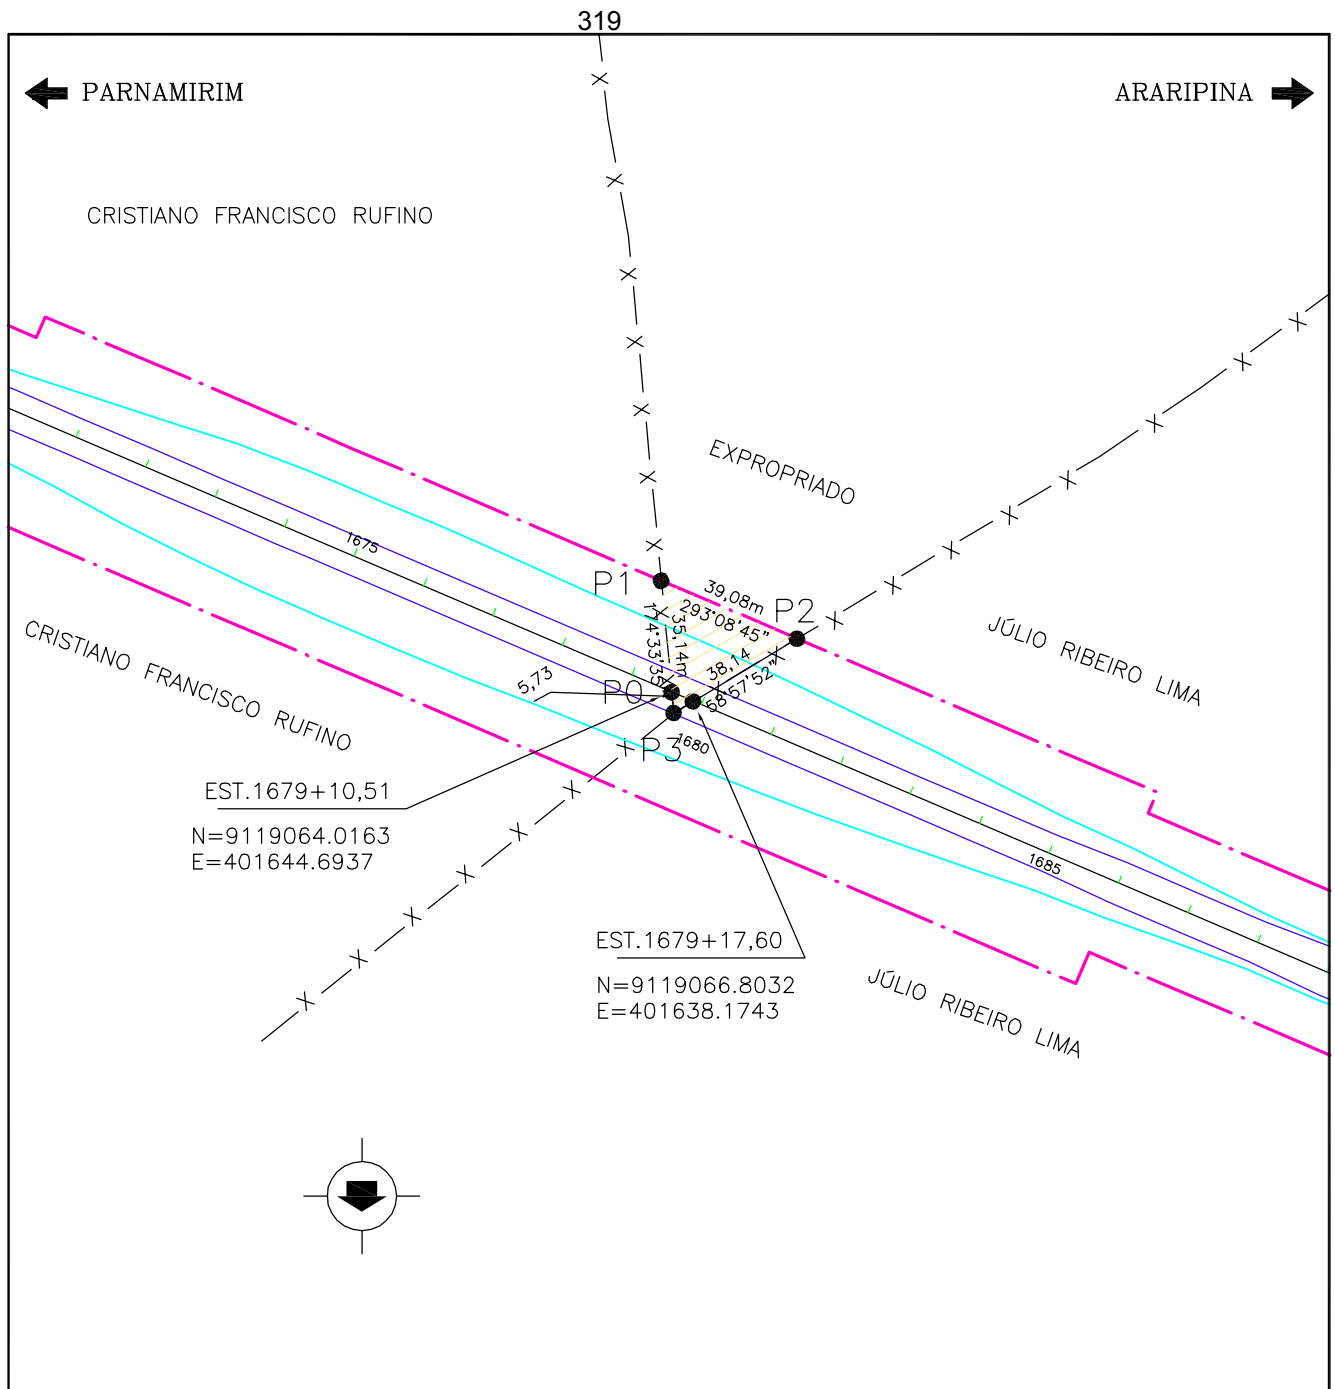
319

PARNAMIRIM

ARARIPINA

CRISTIANO FRANCISCO RUFINO

EXPROPRIADO

1675

P1

39,08m

P2

293°08'45"

35,14m

114°33'55"

38,14

JÚLIO RIBEIRO LIMA

CRISTIANO FRANCISCO RUFINO

5,73

P0

57°52"

58

P3

1680

EST.1679+10,51

N=9119064.0163
E=401644.6937

1685

EST.1679+17,60

N=9119066.8032
E=401638.1743

JÚLIO RIBEIRO LIMA